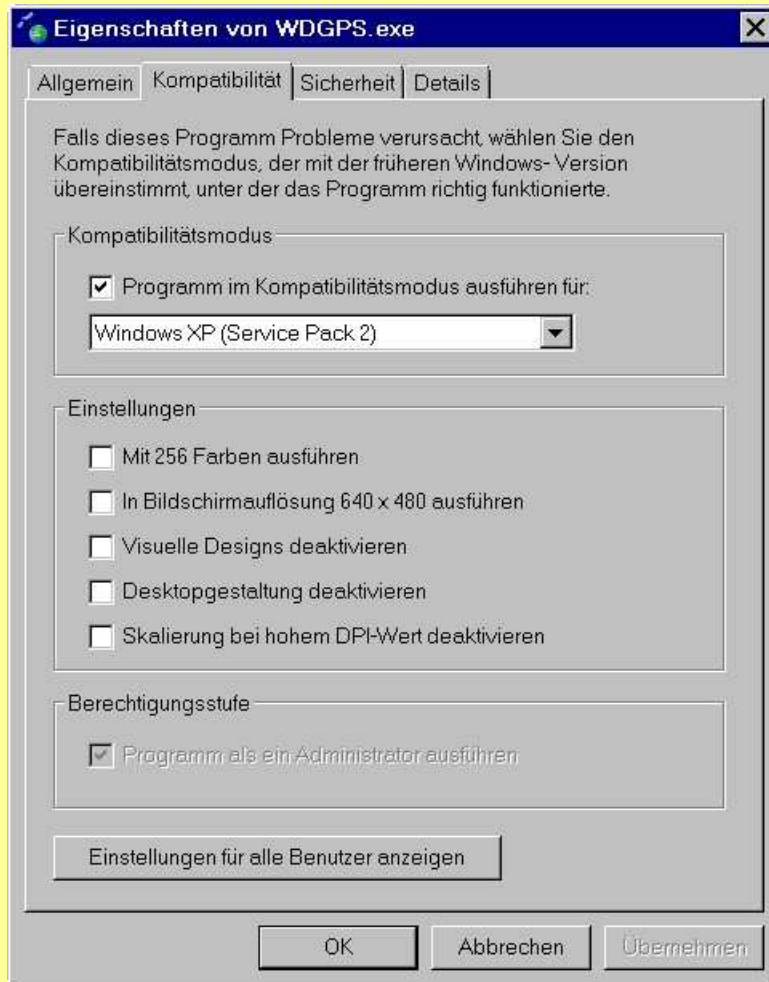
Eigenschaften von WDGPS.exe

Allgemein | Kompatibilität | Sicherheit | Details

Falls dieses Programm Probleme verursacht, wählen Sie den Kompatibilitätsmodus, der mit der früheren Windows-Version übereinstimmt, unter der das Programm richtig funktionierte.

Kompatibilitätsmodus

☑ Programm im Kompatibilitätsmodus ausführen für:

Windows XP (Service Pack 2)

Einstellungen

☐ Mit 256 Farben ausführen

☐ In Bildschirmauflösung 640 x 480 ausführen

☐ Visuelle Designs deaktivieren

☐ Desktopgestaltung deaktivieren

☐ Skalierung bei hohem DPI-Wert deaktivieren

Berechtigungsstufe

☑ Programm als ein Administrator ausführen

Einstellungen für alle Benutzer anzeigen

OK | Abbrechen | Übernehmen